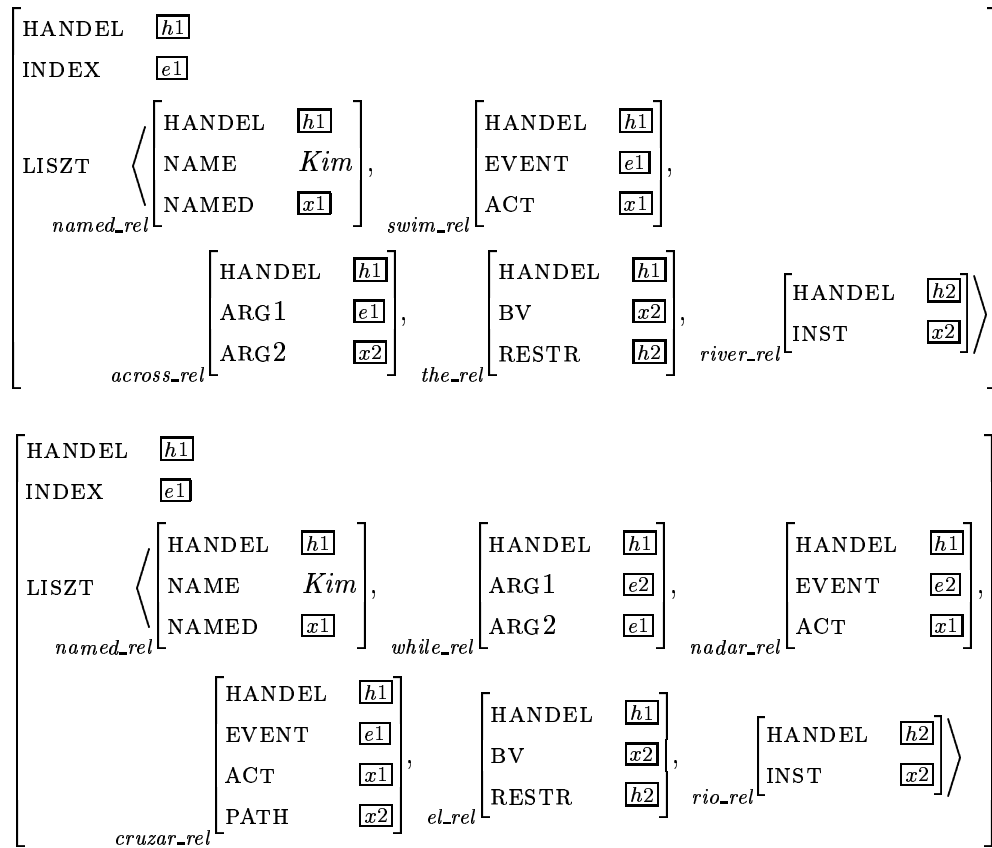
HANDEL $\boxed{h1}$
INDEX $\boxed{e1}$
LISZT $\left\langle {}_{named\_rel}\begin{bmatrix} \text{HANDEL} & \boxed{h1} \\ \text{NAME} & Kim \\ \text{NAMED} & \boxed{x1} \end{bmatrix}, {}_{swim\_rel}\begin{bmatrix} \text{HANDEL} & \boxed{h1} \\ \text{EVENT} & \boxed{e1} \\ \text{ACT} & \boxed{x1} \end{bmatrix}, {}_{across\_rel}\begin{bmatrix} \text{HANDEL} & \boxed{h1} \\ \text{ARG1} & \boxed{e1} \\ \text{ARG2} & \boxed{x2} \end{bmatrix}, {}_{the\_rel}\begin{bmatrix} \text{HANDEL} & \boxed{h1} \\ \text{BV} & \boxed{x2} \\ \text{RESTR} & \boxed{h2} \end{bmatrix}, {}_{river\_rel}\begin{bmatrix} \text{HANDEL} & \boxed{h2} \\ \text{INST} & \boxed{x2} \end{bmatrix} \right\rangle$

HANDEL $\boxed{h1}$
INDEX $\boxed{e1}$
LISZT $\left\langle {}_{named\_rel}\begin{bmatrix} \text{HANDEL} & \boxed{h1} \\ \text{NAME} & Kim \\ \text{NAMED} & \boxed{x1} \end{bmatrix}, {}_{while\_rel}\begin{bmatrix} \text{HANDEL} & \boxed{h1} \\ \text{ARG1} & \boxed{e2} \\ \text{ARG2} & \boxed{e1} \end{bmatrix}, {}_{nadar\_rel}\begin{bmatrix} \text{HANDEL} & \boxed{h1} \\ \text{EVENT} & \boxed{e2} \\ \text{ACT} & \boxed{x1} \end{bmatrix}, {}_{cruzar\_rel}\begin{bmatrix} \text{HANDEL} & \boxed{h1} \\ \text{EVENT} & \boxed{e1} \\ \text{ACT} & \boxed{x1} \\ \text{PATH} & \boxed{x2} \end{bmatrix}, {}_{el\_rel}\begin{bmatrix} \text{HANDEL} & \boxed{h1} \\ \text{BV} & \boxed{x2} \\ \text{RESTR} & \boxed{h2} \end{bmatrix}, {}_{rio\_rel}\begin{bmatrix} \text{HANDEL} & \boxed{h2} \\ \text{INST} & \boxed{x2} \end{bmatrix} \right\rangle$